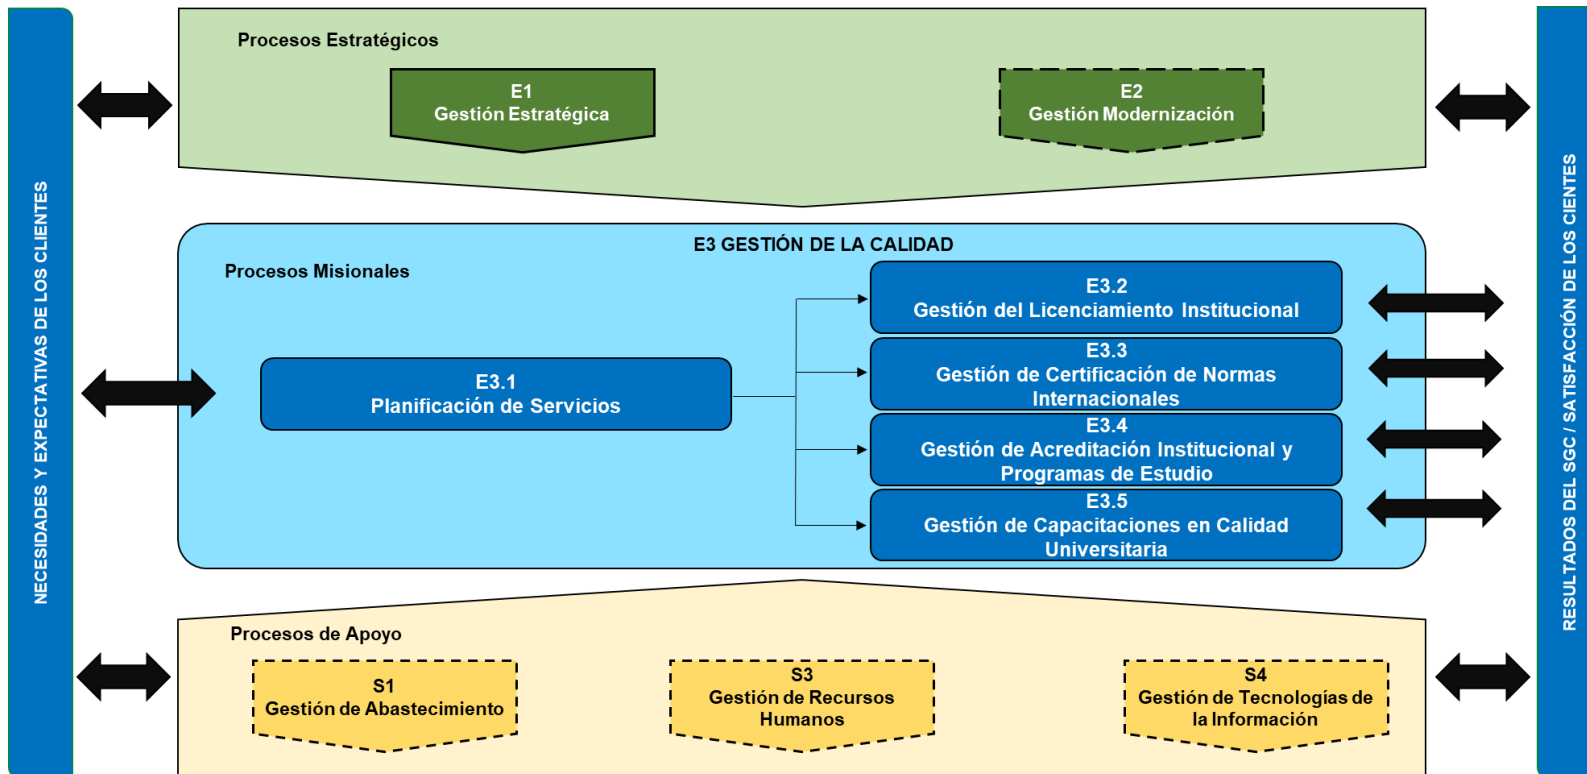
NECESIDADES Y EXPECTATIVAS DE LOS CLIENTES

Procesos Estratégicos

E1
Gestión Estratégica

E2
Gestión Modernización

E3 GESTIÓN DE LA CALIDAD

Procesos Misionales

E3.1
Planificación de Servicios

E3.2
Gestión del Licenciamiento Institucional

E3.3
Gestión de Certificación de Normas Internacionales

E3.4
Gestión de Acreditación Institucional y Programas de Estudio

E3.5
Gestión de Capacitaciones en Calidad Universitaria

Procesos de Apoyo

S1
Gestión de Abastecimiento

S3
Gestión de Recursos Humanos

S4
Gestión de Tecnologías de la Información

RESUL TADOS DEL SGC / SATISFACCIÓN DE LOS CIENTES